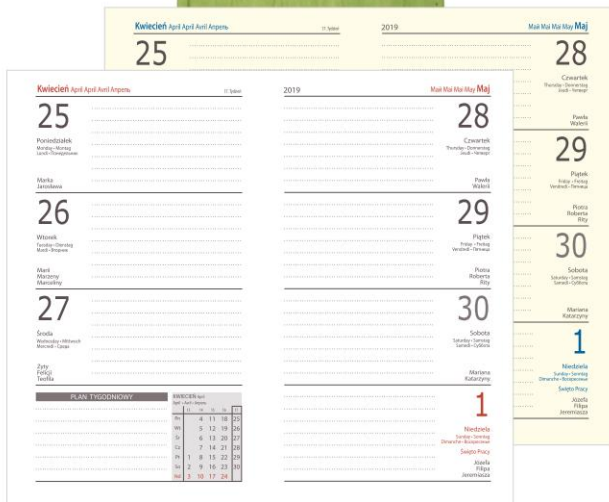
Kwiecień April Avril Апрель 17. Tydzień
2019 Maj Mai Mai May Maj

25
Poniedziałek
Monday • Montag Lundi • Понедельник
Marka Jarosława

26
Wtorek
Tuesday • Dienstag Mardi • Вторник
Marii Marzeny Marcelina

27
Środa
Wednesday • Mittwoch Mercredi • Среда
Zyty Felicji Teofila

PLAN TYGODNIOWY

KWIECIEŃ April

| | 14 | 15 | 16 | 17 | 18 |
|---|---|---|---|---|---|
| Pn | | 1 | 8 | 15 | 22 | 29 |
| Wt | | 2 | 9 | 16 | 23 | 30 |
| Śr | | 3 | 10 | 17 | 24 | |
| Cz | | 4 | 11 | 18 | 25 | |
| Pt | | 5 | 12 | 19 | 26 | |
| So | | 6 | 13 | 20 | 27 | |
| Nd | | 7 | 14 | 21 | 28 | |

28
Czwartek
Thursday • Donnerstag Jeudi • Четверг
Pawła Walerii

29
Piątek
Friday • Freitag Vendredi • Пятница
Piotra Roberta Rity

30
Sobota
Saturday • Samstag Samedi • Суббота
Mariana Katarzyny

1
Niedziela
Sunday • Sonntag Dimanche • Воскресенье
Święto Pracy
Józefa Filipa Jeremiasza

Kwiecień April Avril Апрель 17. Tydzień
25
2019 Maj Mai Mai May Maj
28
Czwartek
Pawła Waleriii
29
Piątek
Piotra Roberta Rity
30
Sobota
Mariana Katarzyny
1
Niedziela
Święto Pracy
Józefa Filipa Jeremiasza